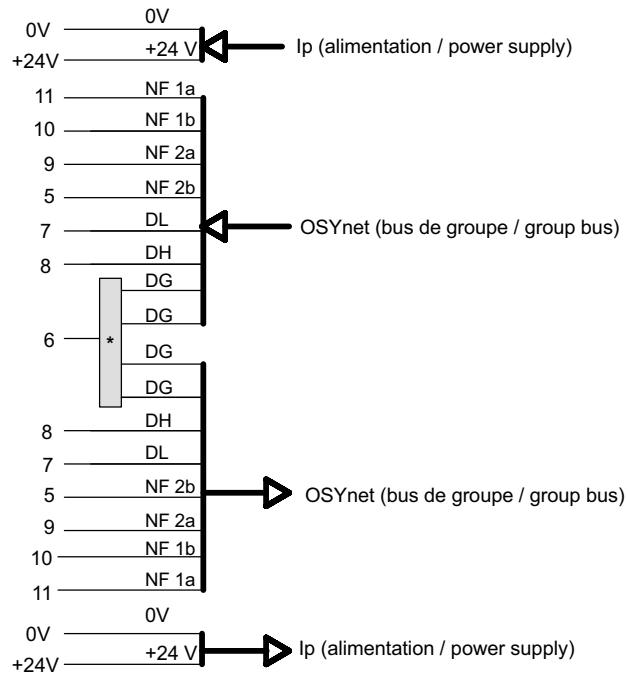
0V
0V
+24 V
+24V
Ip (alimentation / power supply)

11
NF 1a
10
NF 1b
9
NF 2a
5
NF 2b
7
DL
OSYnet (bus de groupe / group bus)
8
DH
DG
DG
6
*
DG
DG
8
DH
7
DL
5
NF 2b
OSYnet (bus de groupe / group bus)
9
NF 2a
10
NF 1b
11
NF 1a

0V
0V
+24 V
+24V
Ip (alimentation / power supply)